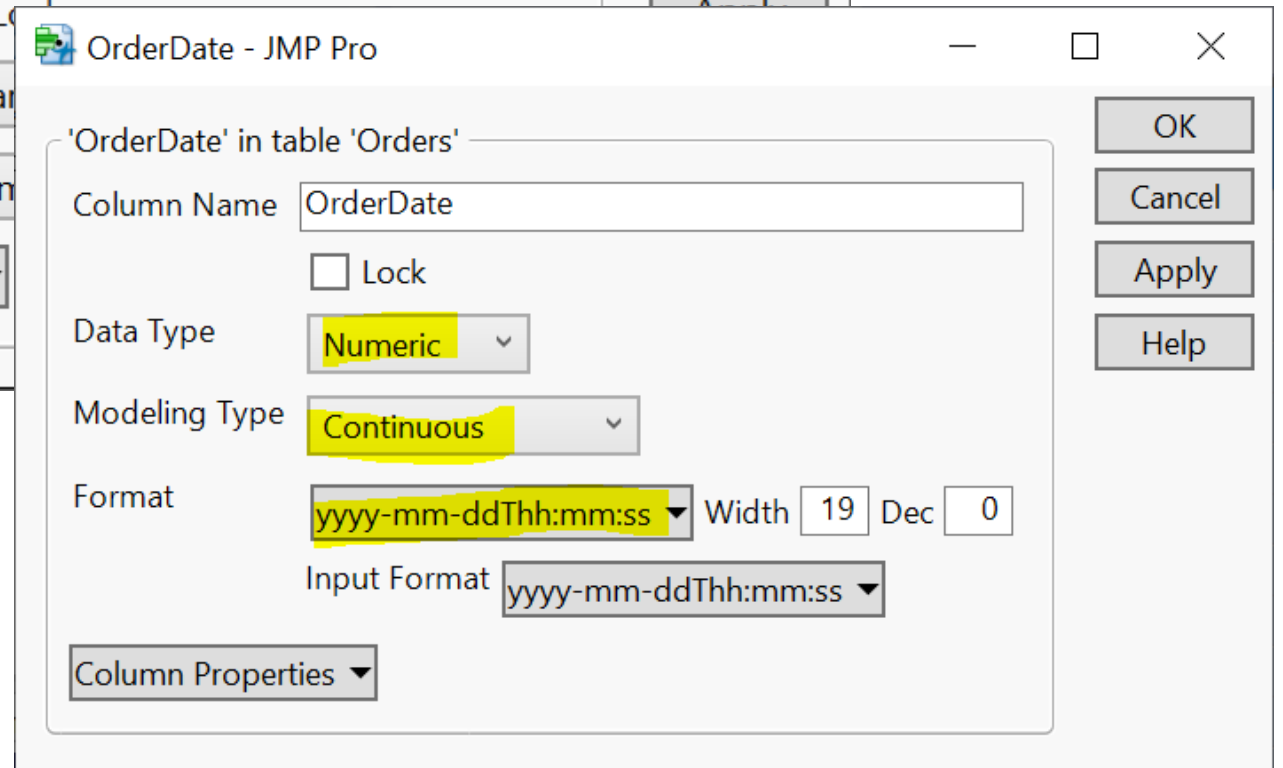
OrderDate - JMP Pro

'OrderDate' in table 'Orders'

Column Name OrderDate

Lock

Data Type Numeric

Modeling Type Continuous

Format yyyy-mm-ddThh:mm:ss Width 19 Dec 0

Input Format yyyy-mm-ddThh:mm:ss

Column Properties

OK

Cancel

Apply

Help